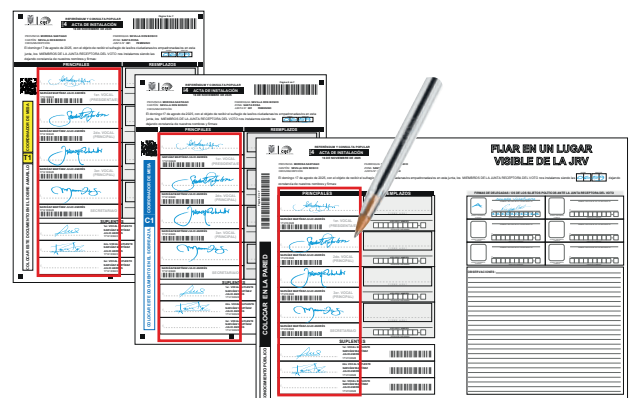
ACTA DE INSTALACIÓN

PRINCIPALES

REEMPLAZOS

ACTA DE INSTALACIÓN

PRINCIPALES

REEMPLAZOS

C1

ACTA DE INSTALACIÓN

PRINCIPALES

REEMPLAZOS

SUPLENTES

SUPLENTES

SUPLENTES

COLOCAR EN LA PARED

FIJAR EN UN LUGAR VISIBLE DE LA JRV

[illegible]